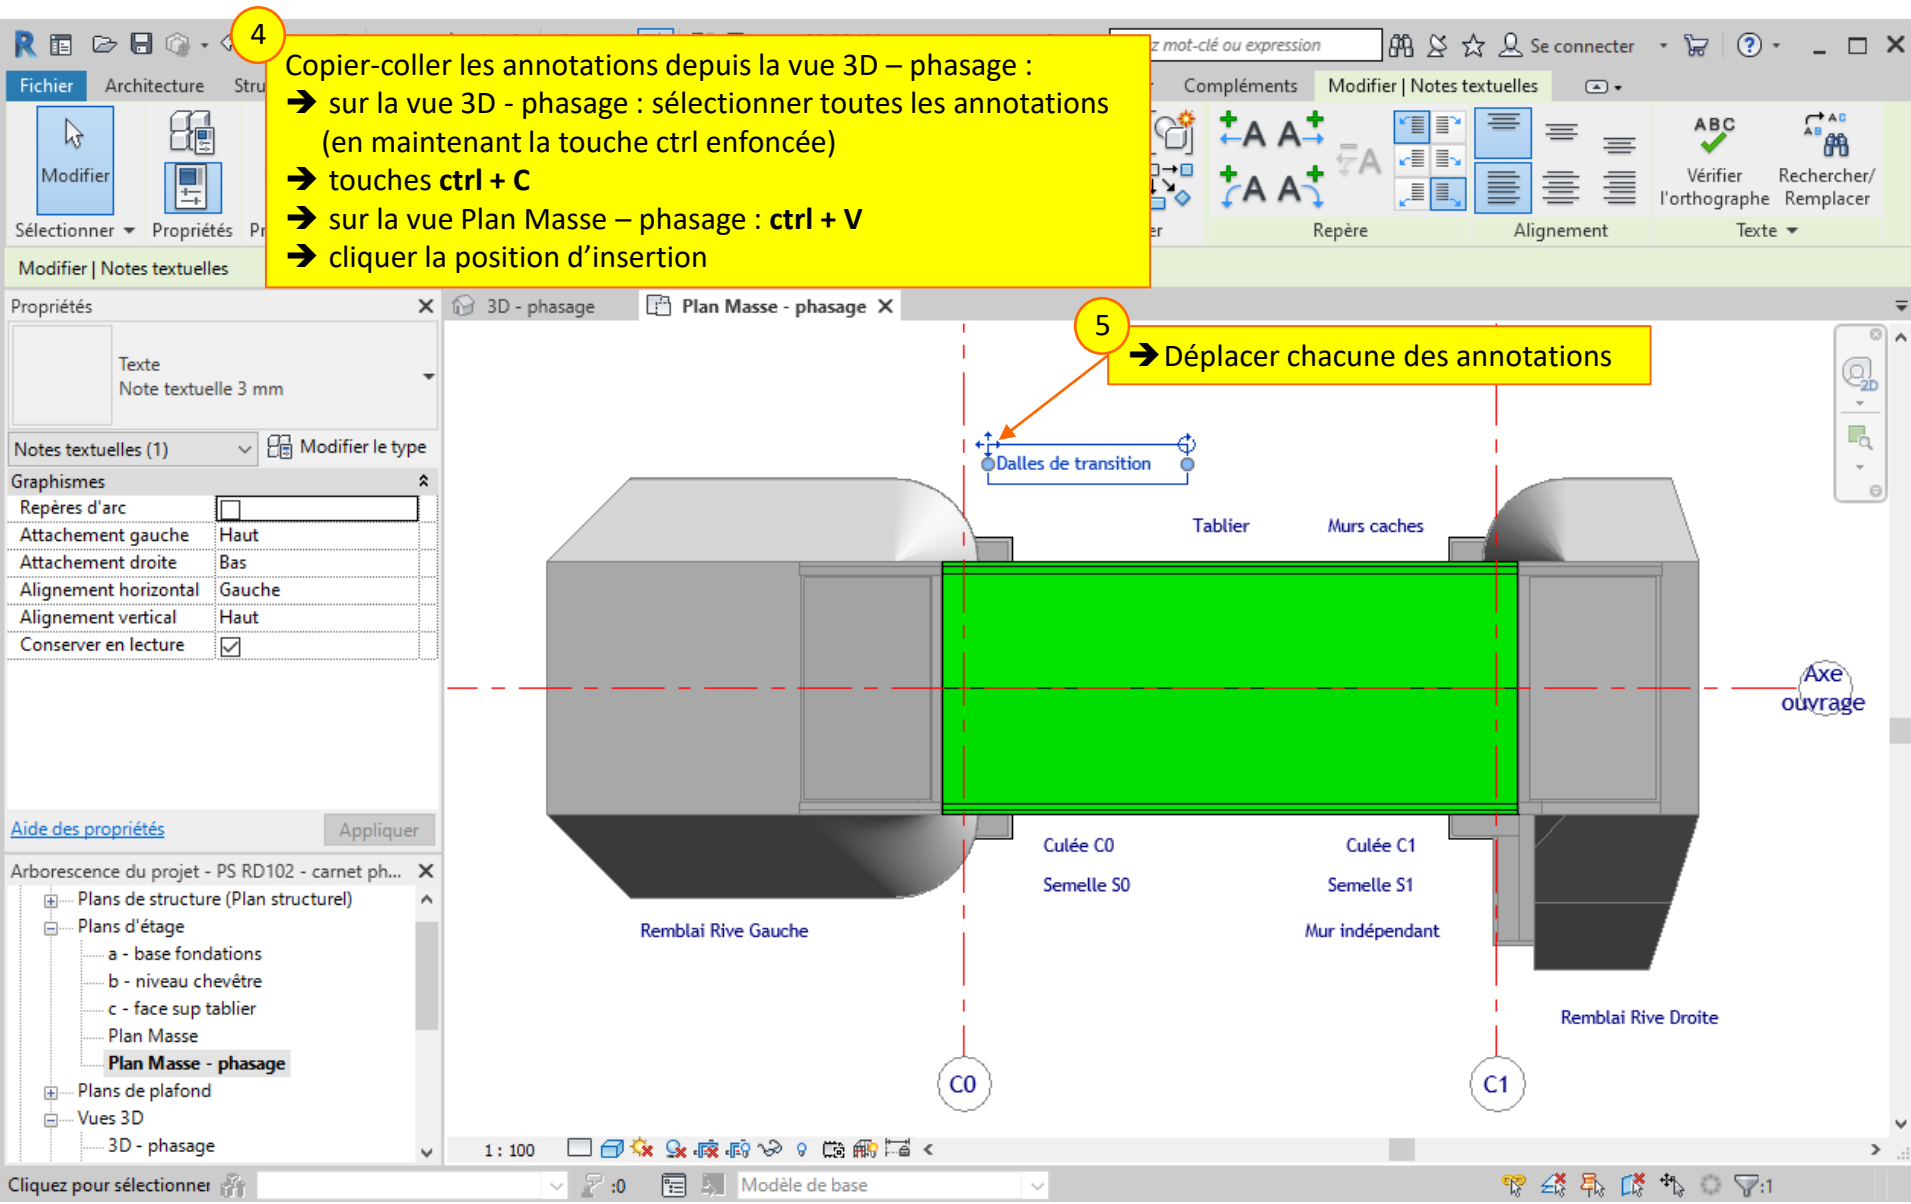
4

Copier-coller les annotations depuis la vue 3D – phasage :
➔ sur la vue 3D - phasage : sélectionner toutes les annotations (en maintenant la touche ctrl enfoncée)
➔ touches **ctrl + C**
➔ sur la vue Plan Masse – phasage : **ctrl + V**
➔ cliquer la position d'insertion

z mot-clé ou expression
Se connecter

Fichier Architecture Stru
Compléments Modifier | Notes textuelles

Modifier
Sélectionner
Propriétés
Pr
Repère
Alignement
Vérifier l'orthographe
Rechercher/ Remplacer
Texte

Modifier | Notes textuelles

Propriétés
Texte
Note textuelle 3 mm
Notes textuelles (1)
Modifier le type
Graphismes

| | |
|---|---|
| Repères d'arc | ☐ |
| Attachement gauche | Haut |
| Attachement droite | Bas |
| Alignement horizontal | Gauche |
| Alignement vertical | Haut |
| Conserver en lecture | ☑ |

Aide des propriétés
Appliquer

Arborescence du projet - PS RD102 - carnet ph...
Plans de structure (Plan structurel)
Plans d'étage
a - base fondations
b - niveau chevêtre
c - face sup tablier
Plan Masse
Plan Masse - phasage
Plans de plafond
Vues 3D
3D - phasage

3D - phasage
Plan Masse - phasage

5
➔ Déplacer chacune des annotations

Dalles de transition
Tablier
Murs caches
Axe ouvrage
Culée C0
Semelle S0
Culée C1
Semelle S1
Remblai Rive Gauche
Mur indépendant
Remblai Rive Droite
C0
C1

1 : 100
Cliquez pour sélectionner
:0
Modèle de base
:1